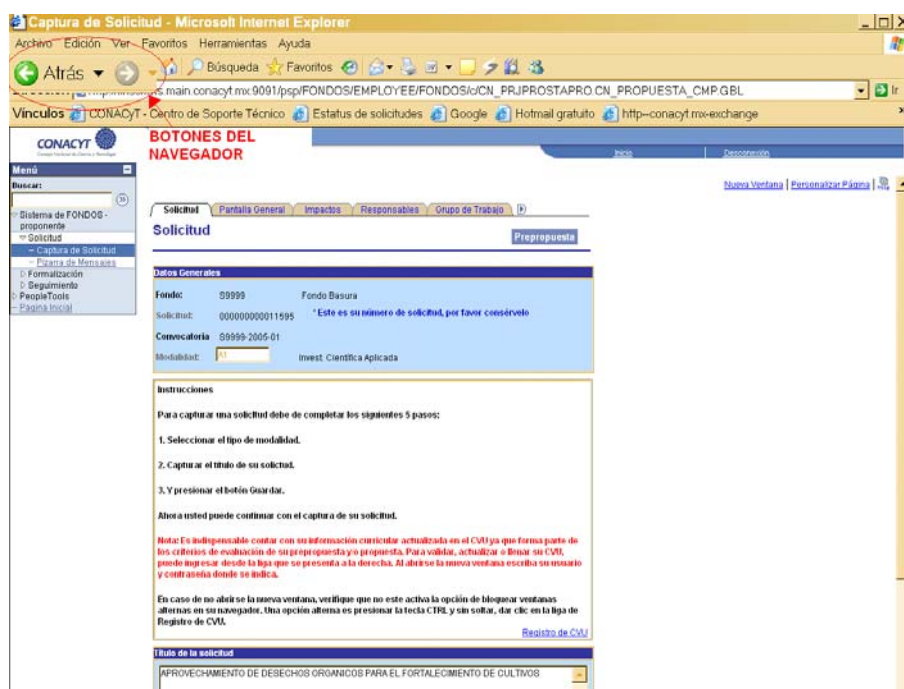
Captura de Solicitud - Microsoft Internet Explorer

Archivo Edición Ver Favoritos Herramientas Ayuda

Atrás Búsqueda Favoritos

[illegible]s.main.conacyt.mx:9091/psp/FONDOS/EMPLOYEE/FONDOS/c/CN_PRJPROSTAPRO.CN_PROPUESTA_CMP.GBL

Vínculos CONACyT - Centro de Soporte Técnico Estatus de solicitudes Google Hotmail gratuito http--conacyt.mx-exchange

CONACYT

BOTONES DEL NAVEGADOR

Inicio Desconexión

Nueva Ventana | Personalizar Página

Menú

Buscar:

Sistema de FONDOS - proponente
Solicitud
– Captura de Solicitud
– Pizarra de Mensajes
Formalización
Seguimiento
PeopleTools
Página Inicial

Solicitud | Pantalla General | Impactos | Responsables | Grupo de Trabajo

Solicitud

Prepropuesta

Datos Generales

Fondo: S9999 Fondo Basura

Solicitud: 000000000011595 * Este es su número de solicitud, por favor consérvelo

Convocatoria S9999-2005-01

Modalidad: A Invest. Científica Aplicada

Instrucciones

Para capturar una solicitud debe de completar los siguientes 5 pasos:

1. Seleccionar el tipo de modalidad.

2. Capturar el título de su solictud.

3. Y presionar el botón Guardar.

Ahora usted puede continuar con el captura de su solicitud.

Nota: Es indispensable contar con su información curricular actualizada en el CVU ya que forma parte de los criterios de evaluación de su prepropuesta y/o propuesta. Para validar, actualizar o llenar su CVU, puede ingresar desde la liga que se presenta a la derecha. Al abrirse la nueva ventana escriba su usuario y contraseña donde se indica.

En caso de no abrirse la nueva ventana, verifique que no este activa la opción de bloquear ventanas alternas en su navegador. Una opción alterna es presionar la tecla CTRL y sin soltar, dar clic en la liga de Registro de CVU.

Registro de CVU

Título de la solicitud

APROVECHAMIENTO DE DESECHOS ORGANICOS PARA EL FORTALECIMIENTO DE CULTIVOS